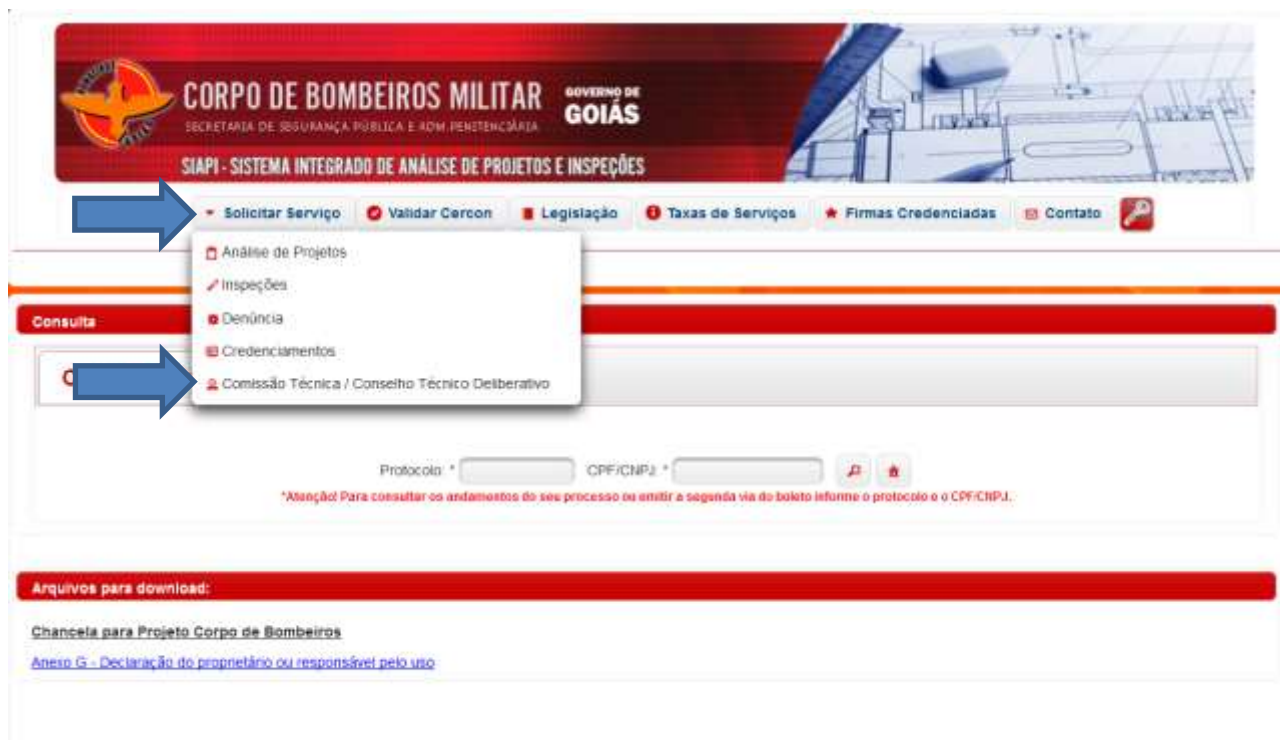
CORPO DE BOMBEIROS MILITAR
SECRETARIA DE SEGURANÇA PÚBLICA E ADM. PENITENCIÁRIA
GOVERNO DE GOIÁS
SIAPI - SISTEMA INTEGRADO DE ANÁLISE DE PROJETOS E INSPEÇÕES

Solicitar Serviço | Validar Cercon | Legislação | Taxas de Serviços | Firmas Credenciadas | Contato

Análise de Projetos
Inspeções
Denúncia
Credenciamentos
Comissão Técnica / Conselho Técnico Deliberativo

Consulta

C

Protocolo: * CPF/CNPJ: *

*Atenção! Para consultar os andamentos do seu processo ou emitir a segunda via do boleto informe o protocolo e o CPF/CNPJ.

Arquivos para download:

Chancela para Projeto Corpo de Bombeiros

Anexo G - Declaração do proprietário ou responsável pelo uso